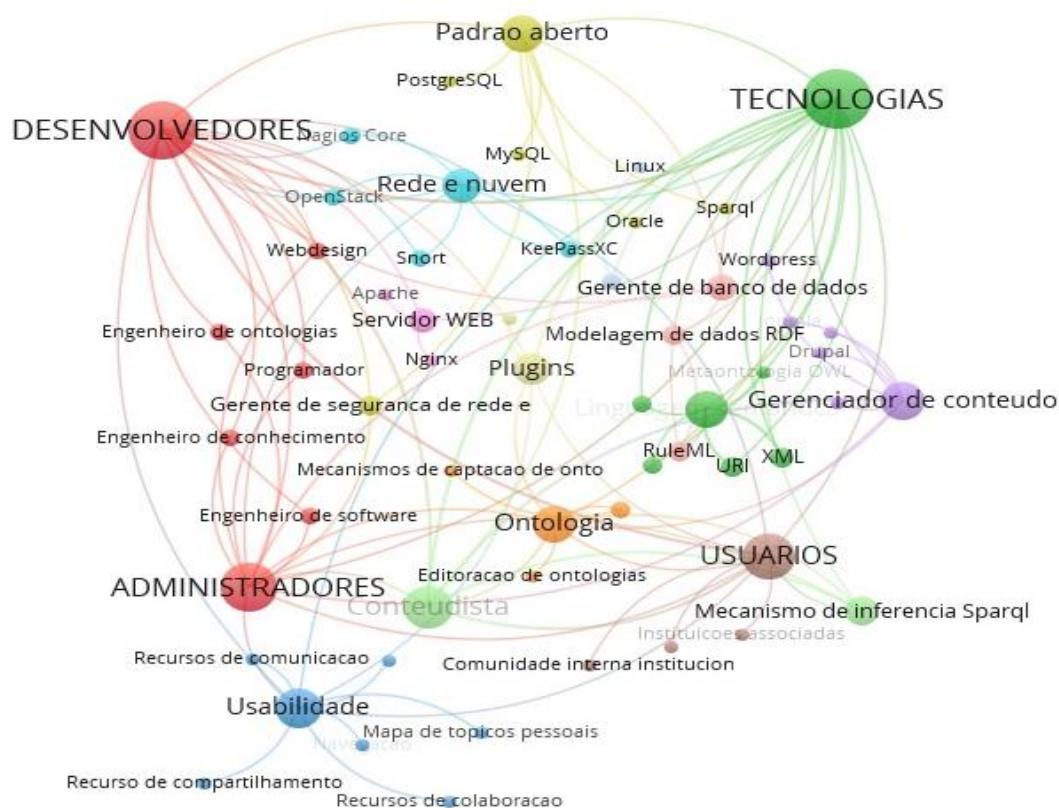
Padrao aberto
PostgreSQL
TECNOLOGIAS
DESENVOLVEDORES
Nagios Core
MySQL
Linux
Rede e nuvem
OpenStack
Oracle
Sparql
Webdesign
Snort
KeePassXC
Wordpress
Gerente de banco de dados
Apache
Servidor WEB
Engenheiro de ontologias
Modelagem de dados RDF
Drupal
Programador
Nginx
Plugins
Metaontologia OWL
Gerente de seguranca de rede e
Gerenciador de conteudo
Engenheiro de conhecimento
RuleML
URI
XML
Mecanismos de captacao de onto
Engenheiro de software
Ontologia
USUARIOS
Editoracao de ontologias
ADMINISTRADORES
Conteudista
Mecanismo de inferencia Sparql
Instituicoes associadas
Recursos de comunicacao
Comunidade interna institucion
Usabilidade
Mapa de topicos pessoais
Navegacao
Recurso de compartilhamento
Recursos de colaboracao